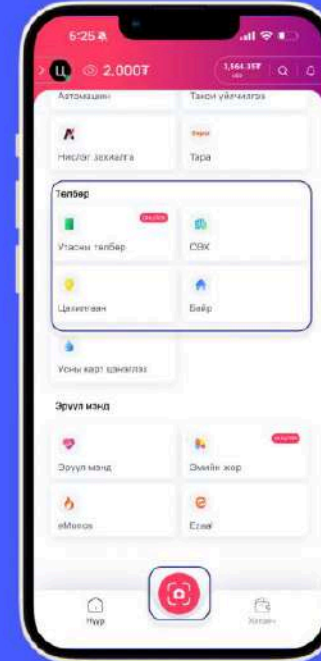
6:25

2,000₮

1,164.35₮

Автомашин

Такси үйлчилгээ

Нислэг захиалга

Тара

Төлбөр

Утасны төлбөр

СӨХ

Цахилгаан

Байр

Усны карт цэнэглэх

Эрүүл мэнд

Эрүүл мэнд

Эмийн жор

eMonos

Ecaal

Нүүр

Хэтэвч